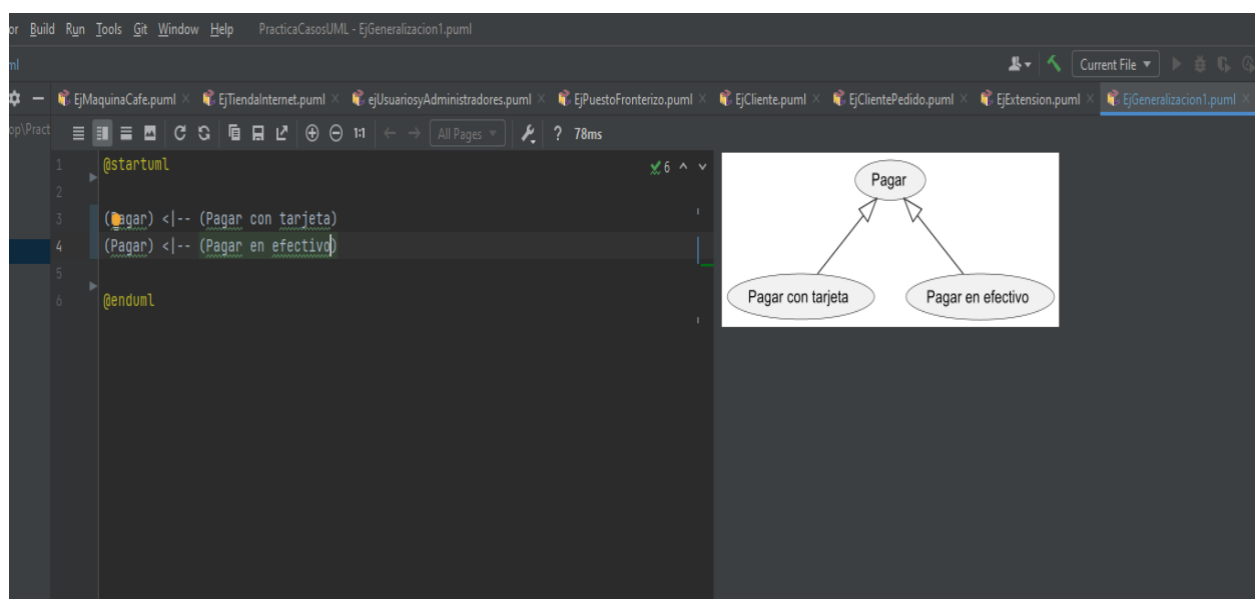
or Build Run Tools Git Window Help PracticaCasosUML - EjGeneralizacion1.puml

ml

Current File

EjMaquinaCafe.puml × EjTiendaInternet.puml × ejUsuariosyAdministradores.puml × EjPuestoFronterizo.puml × EjCliente.puml × EjClientePedido.puml × EjExtension.puml × EjGeneralizacion1.puml ×

op\Pract

1:1 All Pages ? 78ms

1 @startuml
2
3 (Pagar) <|-- (Pagar con tarjeta)
4 (Pagar) <|-- (Pagar en efectivo)
5
6 @enduml

6

Pagar

Pagar con tarjeta

Pagar en efectivo